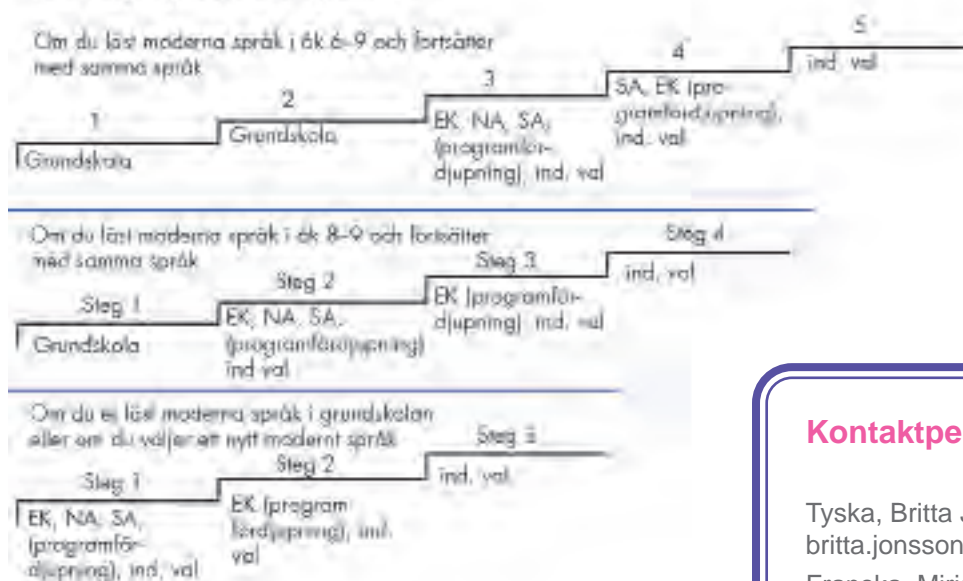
Om du läst moderna språk i åk 6–9 och fortsätter med samma språk

1
Grundskola

2
Grundskola

3
EK, NA, SA, (programfördjupning), ind. val

4
SA, EK (programfördjupning), ind. val

5
ind. val

Om du läst moderna språk i åk 8–9 och fortsätter med samma språk

Steg 1
Grundskola

Steg 2
EK, NA, SA, (programfördjupning) ind val

Steg 3
EK (programfördjupning) ind. val

Steg 4
ind. val

Om du ej läst moderna språk i grundskolan eller om du väljer ett nytt modernt språk

Steg 1
EK, NA, SA, (programfördjupning), ind. val

Steg 2
EK (programfördjupning), ind. val

Steg 3
ind. val

Kontaktpe

Tyska, Britta J
britta.jonsson
Franska, Miri